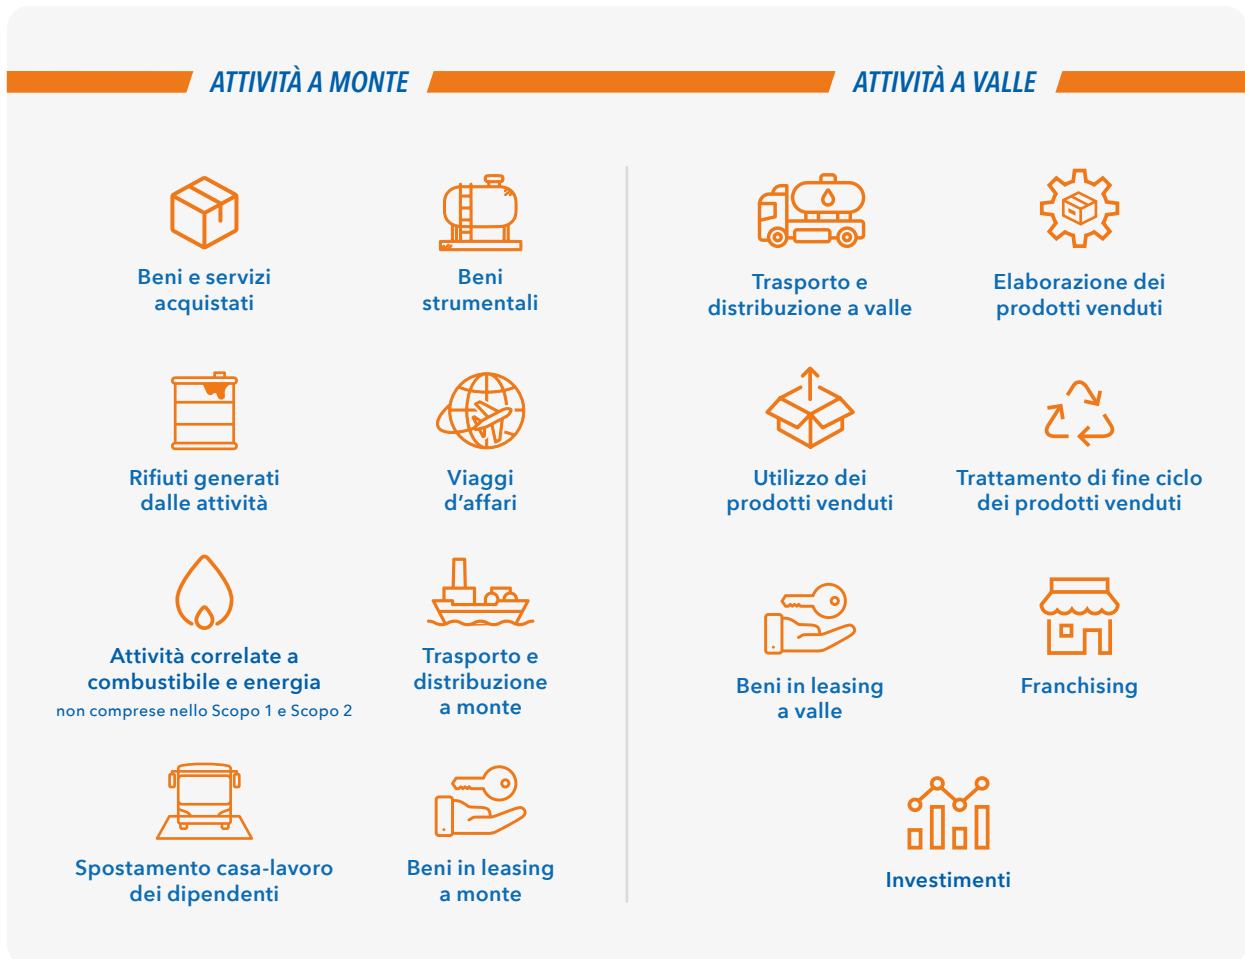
ATTIVITÀ A MONTE

Beni e servizi acquistati

Beni strumentali

Rifiuti generati dalle attività

Viaggi d’affari

Attività correlate a combustibile e energia
non comprese nello Scopo 1 e Scopo 2

Trasporto e distribuzione a monte

Spostamento casa-lavoro dei dipendenti

Beni in leasing a monte

ATTIVITÀ A VALLE

Trasporto e distribuzione a valle

Elaborazione dei prodotti venduti

Utilizzo dei prodotti venduti

Trattamento di fine ciclo dei prodotti venduti

Beni in leasing a valle

Franchising

Investimenti